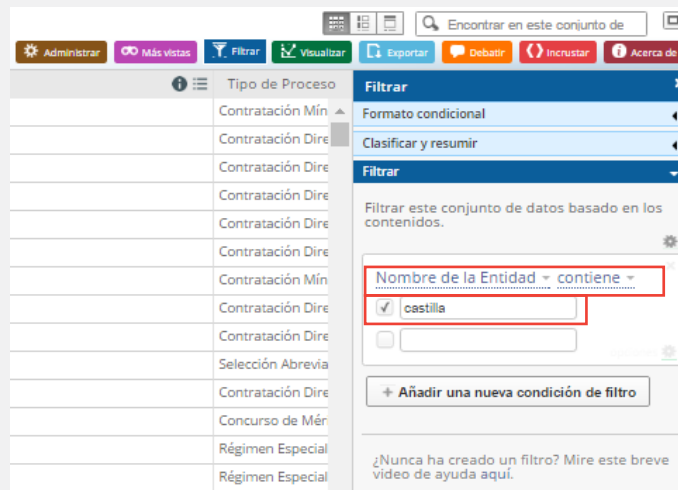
Encontrar en este conjunto de

Administrar | Más vistas | Filtrar | Visualizar | Exportar | Debatir | Incrustar | Acerca de

Tipo de Proceso
Contratación Mín
Contratación Dire
Contratación Dire
Contratación Dire
Contratación Dire
Contratación Dire
Contratación Mín
Contratación Dire
Contratación Dire
Selección Abrevia
Contratación Dire
Concurso de Mér
Régimen Especial
Régimen Especial

Filtrar
Formato condicional
Clasificar y resumir
Filtrar

Filtrar este conjunto de datos basado en los contenidos.

Nombre de la Entidad contiene
castilla

+ Añadir una nueva condición de filtro

¿Nunca ha creado un filtro? Mire este breve video de ayuda aquí.